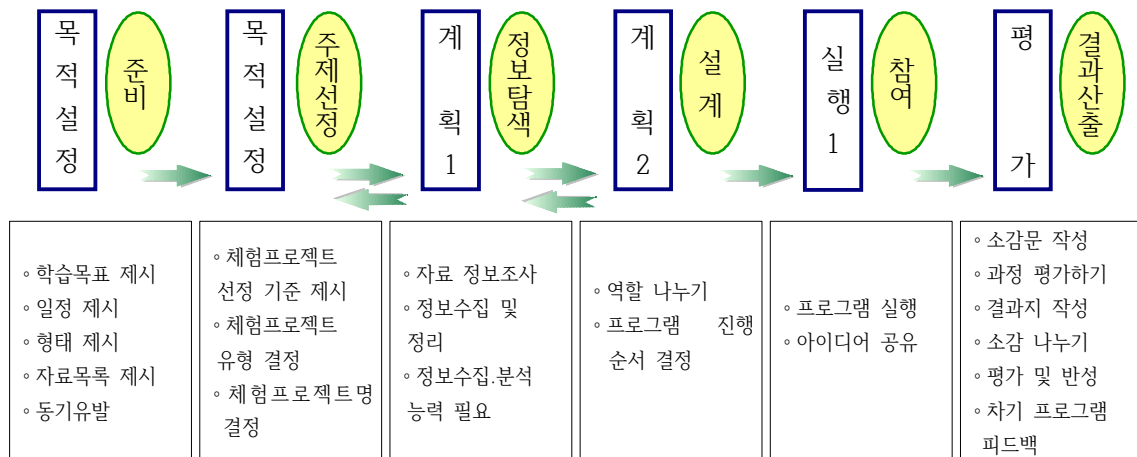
목적설정

준비

목적설정

주제선정

계획 1

정보탐색

계획 2

설계

실행 1

참여

평가

결과산출

◦학습목표 제시
◦일정 제시
◦형태 제시
◦자료목록 제시
◦동기유발

◦체험프로젝트 선정 기준 제시
◦체험프로젝트 유형 결정
◦체험프로젝트명 결정

◦자료 정보조사
◦정보수집 및 정리
◦정보수집.분석 능력 필요

◦역할 나누기
◦프로그램 진행 순서 결정

◦프로그램 실행
◦아이디어 공유

◦소감문 작성
◦과정 평가하기
◦결과지 작성
◦소감 나누기
◦평가 및 반성
◦차기 프로그램 피드백